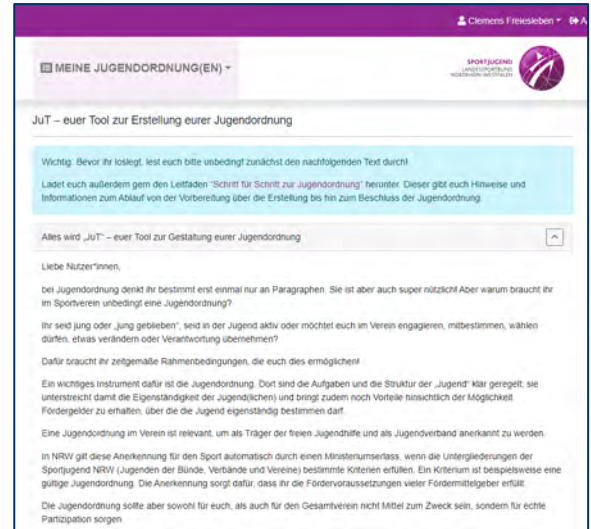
Clemens Freiesleben ▾ A

MEINE JUGENDORDNUNG(EN) ▾

SPORTJUGEND LANDESSPORTBUND NORDRHEIN-WESTFALEN

JuT – euer Tool zur Erstellung eurer Jugendordnung

Wichtig: Bevor ihr loslegt, lest euch bitte unbedingt zunächst den nachfolgenden Text durch!

Ladet euch außerdem gern den Leitfaden "Schritt für Schritt zur Jugendordnung" herunter. Dieser gibt euch Hinweise und Informationen zum Ablauf von der Vorbereitung über die Erstellung bis hin zum Beschluss der Jugendordnung.

Alles wird „JuT" – euer Tool zur Gestaltung eurer Jugendordnung

Liebe Nutzer*innen,

bei Jugendordnung denkt ihr bestimmt erst einmal nur an Paragraphen. Sie ist aber auch super nützlich! Aber warum braucht ihr im Sportverein unbedingt eine Jugendordnung?

Ihr seid jung oder „jung geblieben", seid in der Jugend aktiv oder möchtet euch im Verein engagieren, mitbestimmen, wählen dürfen, etwas verändern oder Verantwortung übernehmen?

Dafür braucht ihr zeitgemäße Rahmenbedingungen, die euch dies ermöglichen!

Ein wichtiges Instrument dafür ist die Jugendordnung. Dort sind die Aufgaben und die Struktur der „Jugend" klar geregelt; sie unterstreicht damit die Eigenständigkeit der Jugend(lichen) und bringt zudem noch Vorteile hinsichtlich der Möglichkeit Fördergelder zu erhalten, über die die Jugend eigenständig bestimmen darf.

Eine Jugendordnung im Verein ist relevant, um als Träger der freien Jugendhilfe und als Jugendverband anerkannt zu werden.

In NRW gilt diese Anerkennung für den Sport automatisch durch einen Ministerumserlass, wenn die Untergliederungen der Sportjugend NRW (Jugenden der Bünde, Verbände und Vereine) bestimmte Kriterien erfüllen. Ein Kriterium ist beispielsweise eine gültige Jugendordnung. Die Anerkennung sorgt dafür, dass ihr die Fördervoraussetzungen vieler Fördermittelgeber erfüllt.

Die Jugendordnung sollte aber sowohl für euch, als auch für den Gesamtverein nicht Mittel zum Zweck sein, sondern für echte Partizipation sorgen.